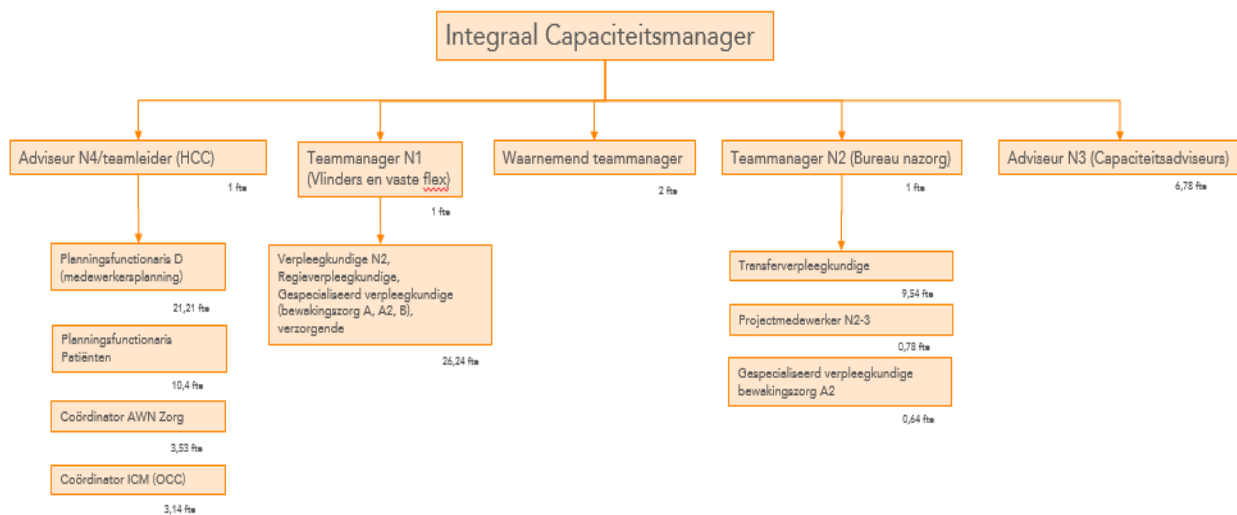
Integraal Capaciteitsmanager

Adviseur N4/teamleider (HCC)

1 fte

Planningsfunctionaris D (medewerkersplanning)

21,21 fte

Planningsfunctionaris Patiënten

10,4 fte

Coördinator AWN Zorg

3,53 fte

Coördinator ICM (OCC)

3,14 fte

Teammanager N1 (Vlinders en vaste flex)

1 fte

Verpleegkundige N2, Regieverpleegkundige, Gespecialiseerd verpleegkundige (bewakingszorg A, A2, B), verzorgende

26,24 fte

Waarnemend teammanager

2 fte

Teammanager N2 (Bureau nazorg)

1 fte

Transferverpleegkundige

9,54 fte

Projectmedewerker N2-3

0,78 fte

Gespecialiseerd verpleegkundige bewakingszorg A2

0,64 fte

Adviseur N3 (Capaciteitsadviseurs)

6,78 fte